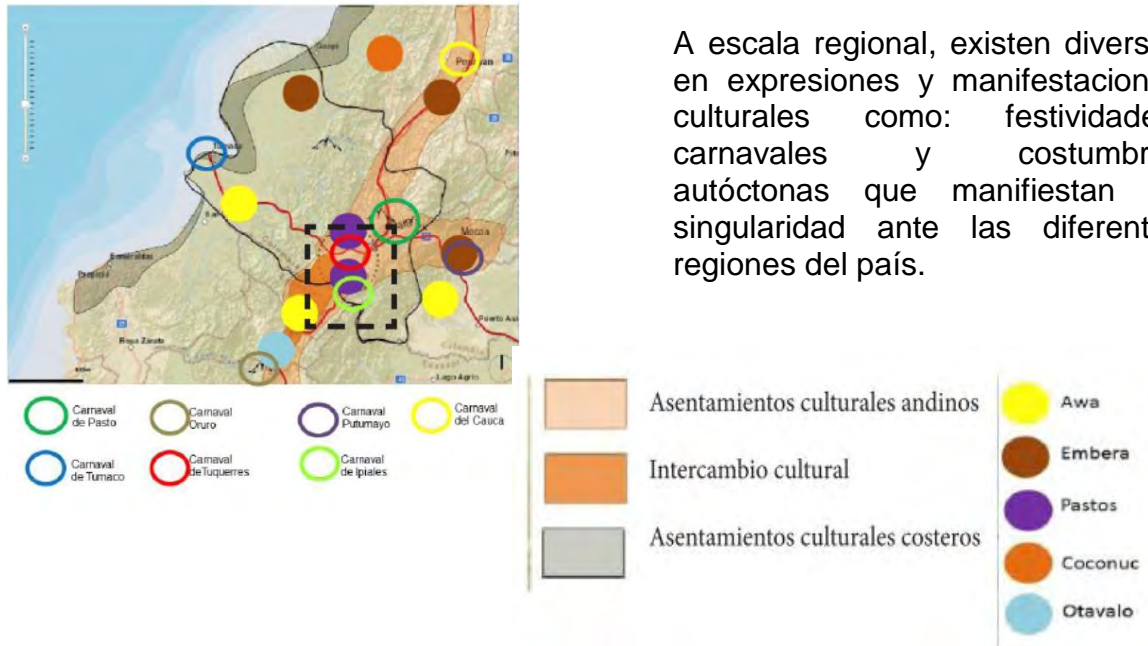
A escala regional, existen divers en expresiones y manifestacion culturales como: festividade carnavales y costumbr autóctonas que manifiestan singularidad ante las diferent regiones del país.

Popayan
Tumaco
Mocoa
Ipiales
Puerto Asís
Lago Agrio

Carnaval de Pasto
Carnaval Oruro
Carnaval Putumayo
Carnaval del Cauca
Carnaval de Tumaco
Carnaval deTuquerres
Carnaval de Ipiales

Asentamientos culturales andinos
Intercambio cultural
Asentamientos culturales costeros

Awa
Embera
Pastos
Coconuc
Otavalo